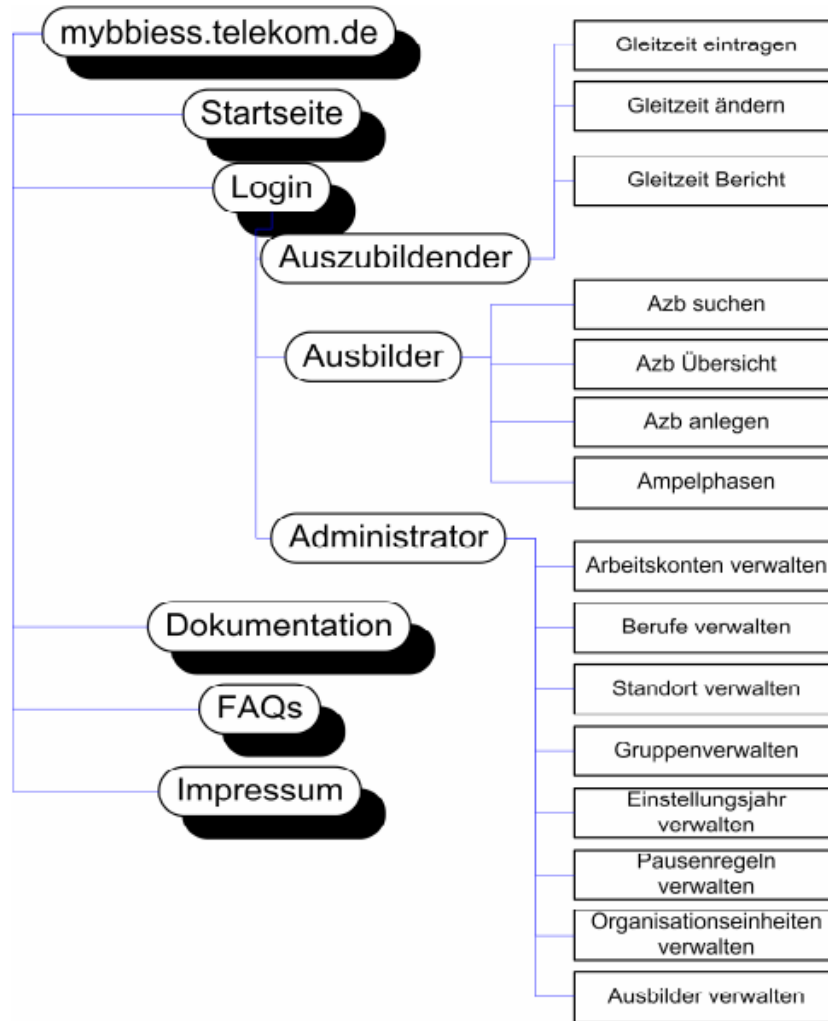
mybbiess.telekom.de

Startseite

Login

Auszubildender

Gleitzeit eintragen

Gleitzeit ändern

Gleitzeit Bericht

Ausbilder

Azb suchen

Azb Übersicht

Azb anlegen

Ampelphasen

Administrator

Arbeitskonten verwalten

Berufe verwalten

Standort verwalten

Gruppenverwalten

Einstellungsjahr verwalten

Pausenregeln verwalten

Organisationseinheiten verwalten

Ausbilder verwalten

Dokumentation

FAQs

Impressum